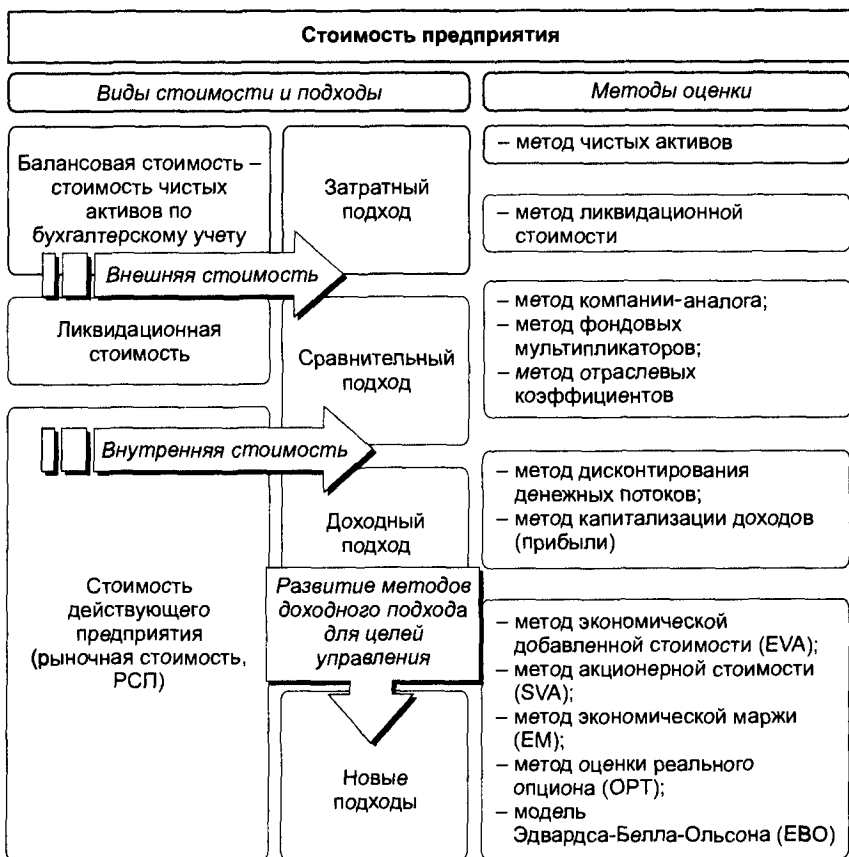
Стоимость предприятия

Виды стоимости и подходы

Методы оценки

Балансовая стоимость – стоимость чистых активов по бухгалтерскому учету

Затратный подход

– метод чистых активов

– метод ликвидационной стоимости

Внешняя стоимость

Ликвидационная стоимость

Сравнительный подход

– метод компании-аналога;
– метод фондовых мультипликаторов;
– метод отраслевых коэффициентов

Внутренняя стоимость

Доходный подход

– метод дисконтирования денежных потоков;
– метод капитализации доходов (прибыли)

Стоимость действующего предприятия (рыночная стоимость, РСП)

Развитие методов доходного подхода для целей управления

Новые подходы

– метод экономической добавленной стоимости (EVA);
– метод акционерной стоимости (SVA);
– метод экономической маржи (EM);
– метод оценки реального опциона (OPT);
– модель Эдвардса-Белла-Ольсона (EBO)